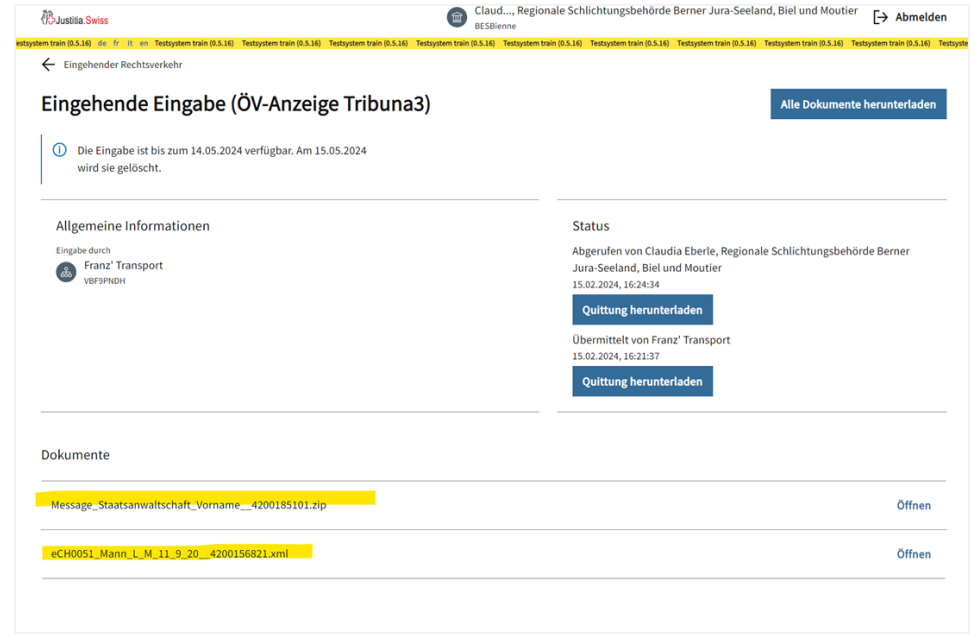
Justitia.Swiss

Claud..., Regionale Schlichtungsbehörde Berner Jura-Seeland, Biel und Moutier
BESBienne

Abmelden

estsystem train (0.5.16) de fr it en Testsystem train (0.5.16) Testsystem train (0.5.16) Testsystem train (0.5.16) Testsystem train (0.5.16) Testsystem train (0.5.16) Testsystem train (0.5.16) Testsystem train (0.5.16) Testsystem train (0.5.16) Testsystem train (0.5.16) Testsyste

Eingehender Rechtsverkehr

Eingehende Eingabe (ÖV-Anzeige Tribuna3)

Alle Dokumente herunterladen

Die Eingabe ist bis zum 14.05.2024 verfügbar. Am 15.05.2024 wird sie gelöscht.

Allgemeine Informationen

Eingabe durch
Franz' Transport
VBF9PNDH

Status

Abgerufen von Claudia Eberle, Regionale Schlichtungsbehörde Berner Jura-Seeland, Biel und Moutier
15.02.2024, 16:24:34

Quittung herunterladen

Übermittelt von Franz' Transport
15.02.2024, 16:21:37

Quittung herunterladen

Dokumente

Message_Staatsanwaltschaft_Vorname__4200185101.zip

Öffnen

eCH0051_Mann_L_M_11_9_20__4200156821.xml

Öffnen